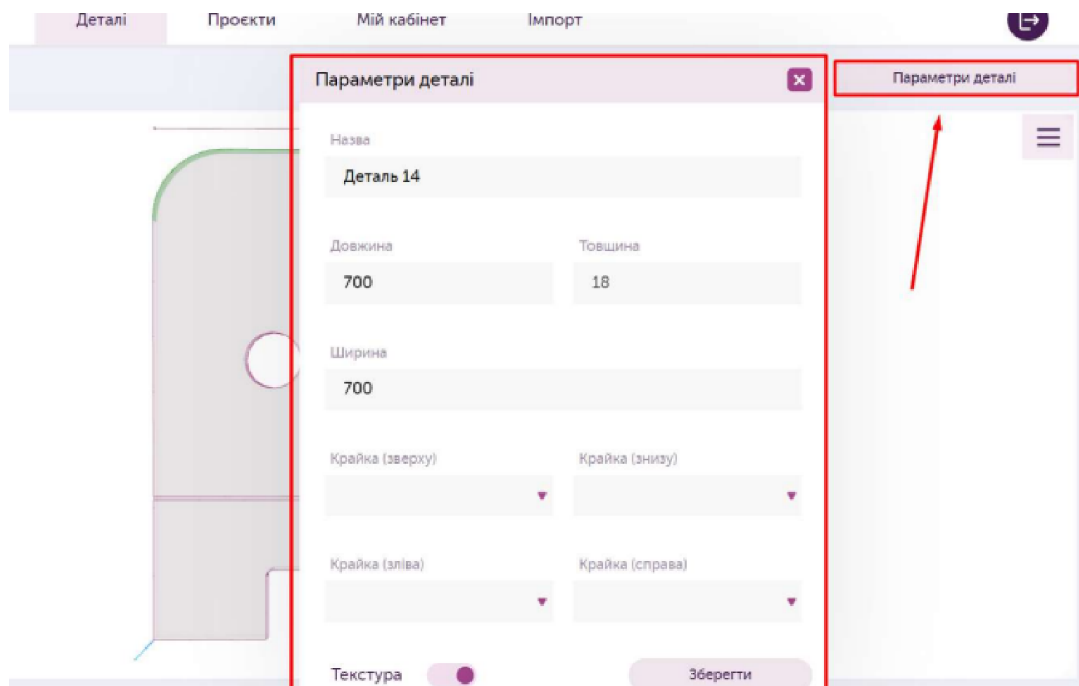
Деталі Проєкти Мій кабінет Імпорт

Параметри деталі

Параметри деталі

Назва

Деталь 14

Довжина

700

Товщина

18

Ширина

700

Крайка (зверху)

Крайка (знизу)

Крайка (зліва)

Крайка (справа)

Текстура

Зберегти